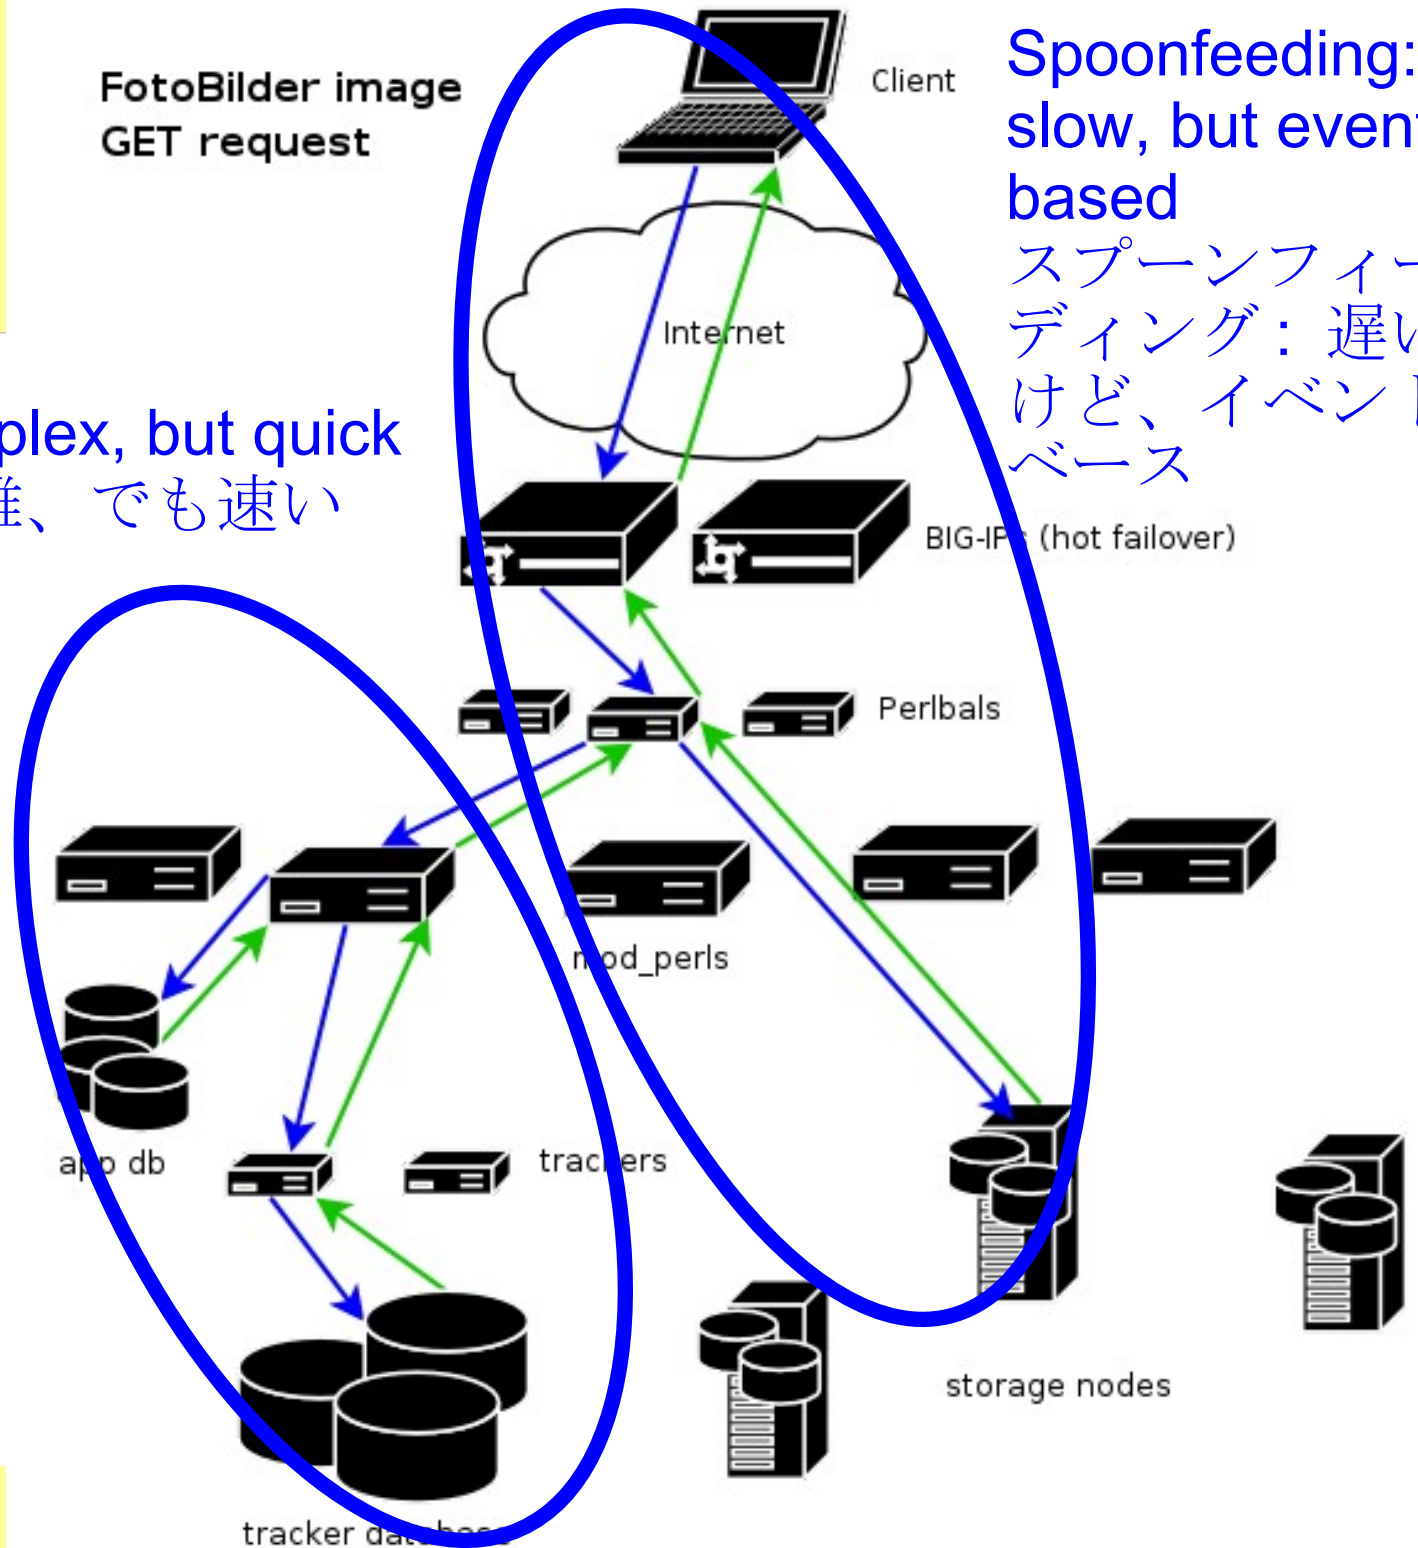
FotoBilder image GET request

Client

Spoonfeeding: slow, but event based
スプーンフィーディング：遅いけど、イベントベース

Internet

plex, but quick
雑、でも速い

BIG-IPs (hot failover)

Perlbals

mod_perls

app db

trackers

storage nodes

tracker database